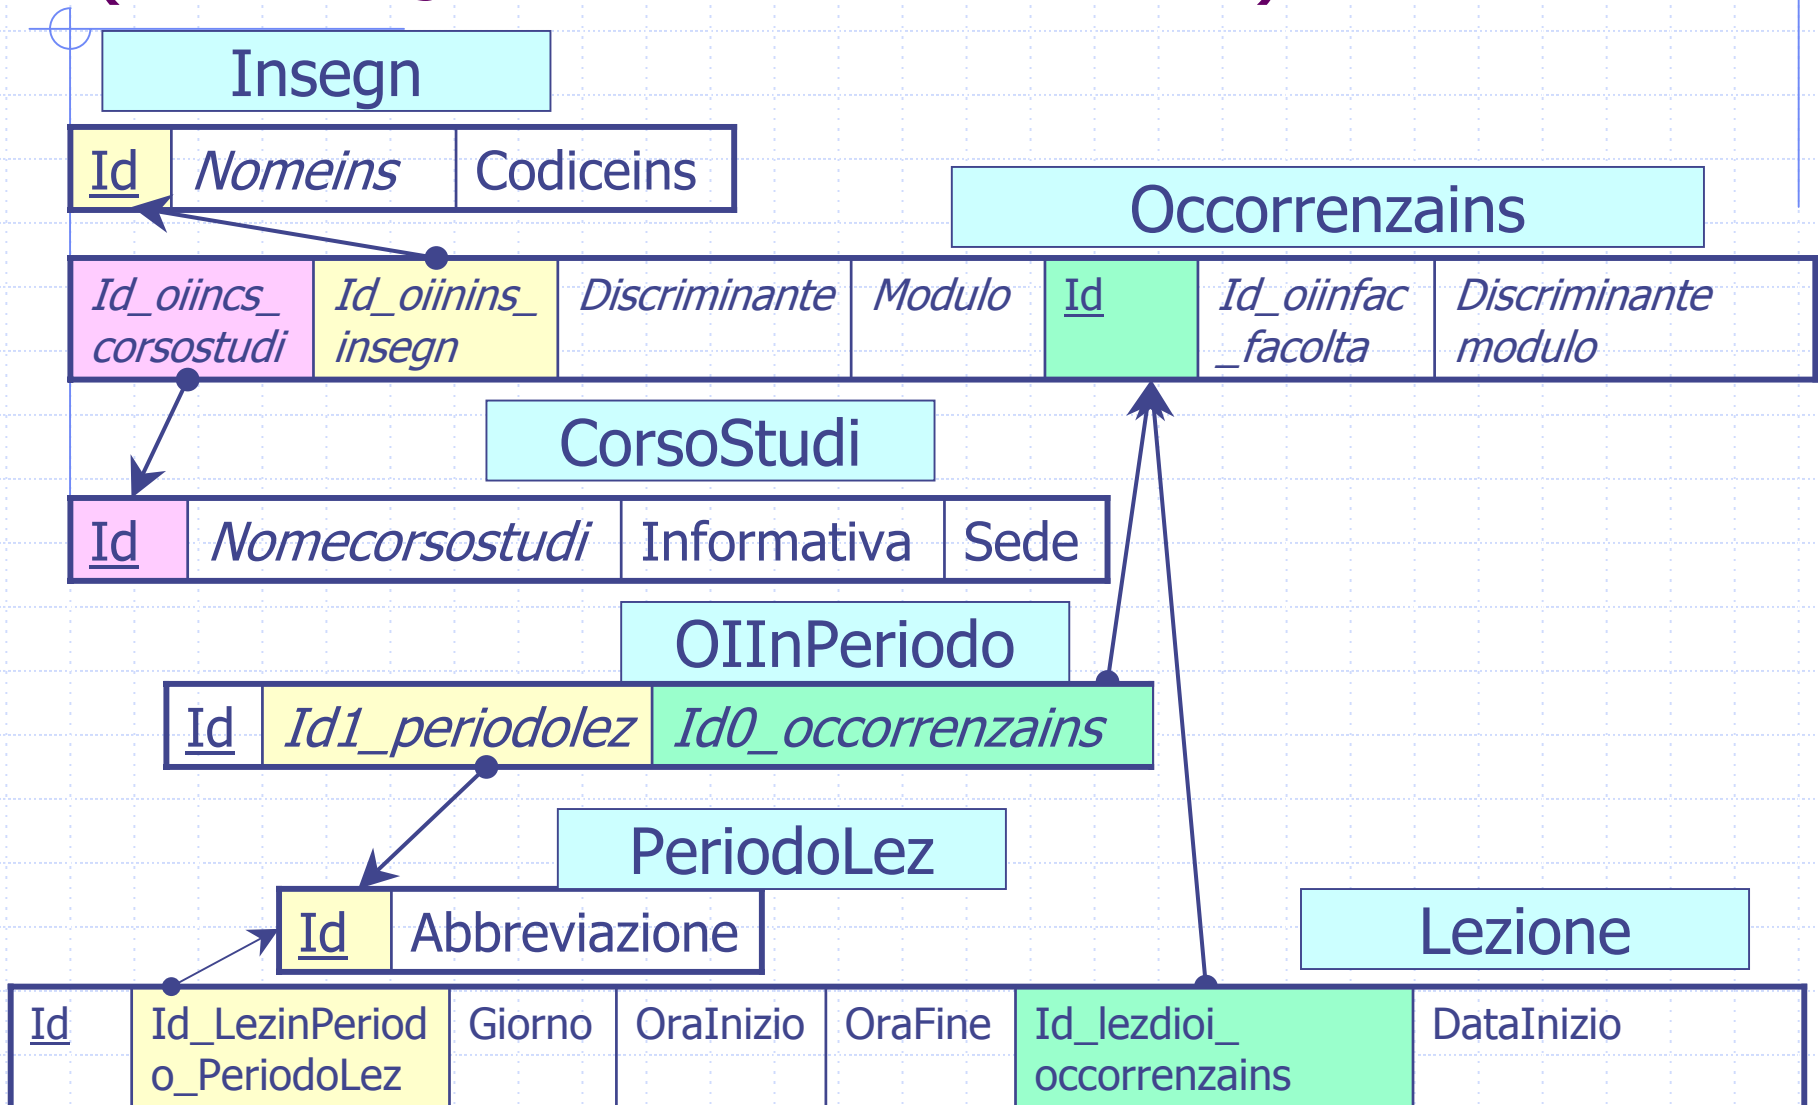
Insegn

| Id | Nomeins | Codiceins |
|---|---|---|

Occorrenzains

| Id_oiincs_corsostudi | Id_oiinins_insegn | Discriminante | Modulo | Id | Id_oiinfac_facolta | Discriminante modulo |
|---|---|---|---|---|---|---|

CorsoStudi

| Id | Nomecorsostudi | Informativa | Sede |
|---|---|---|---|

OIInPeriodo

| Id | Id1_periodolez | Id0_occorrenzains |
|---|---|---|

PeriodoLez

| Id | Abbreviazione |
|---|---|

Lezione

| Id | Id_LezinPeriodo_PeriodoLez | Giorno | OraInizio | OraFine | Id_lezdioi_occorrenzains | DataInizio |
|---|---|---|---|---|---|---|